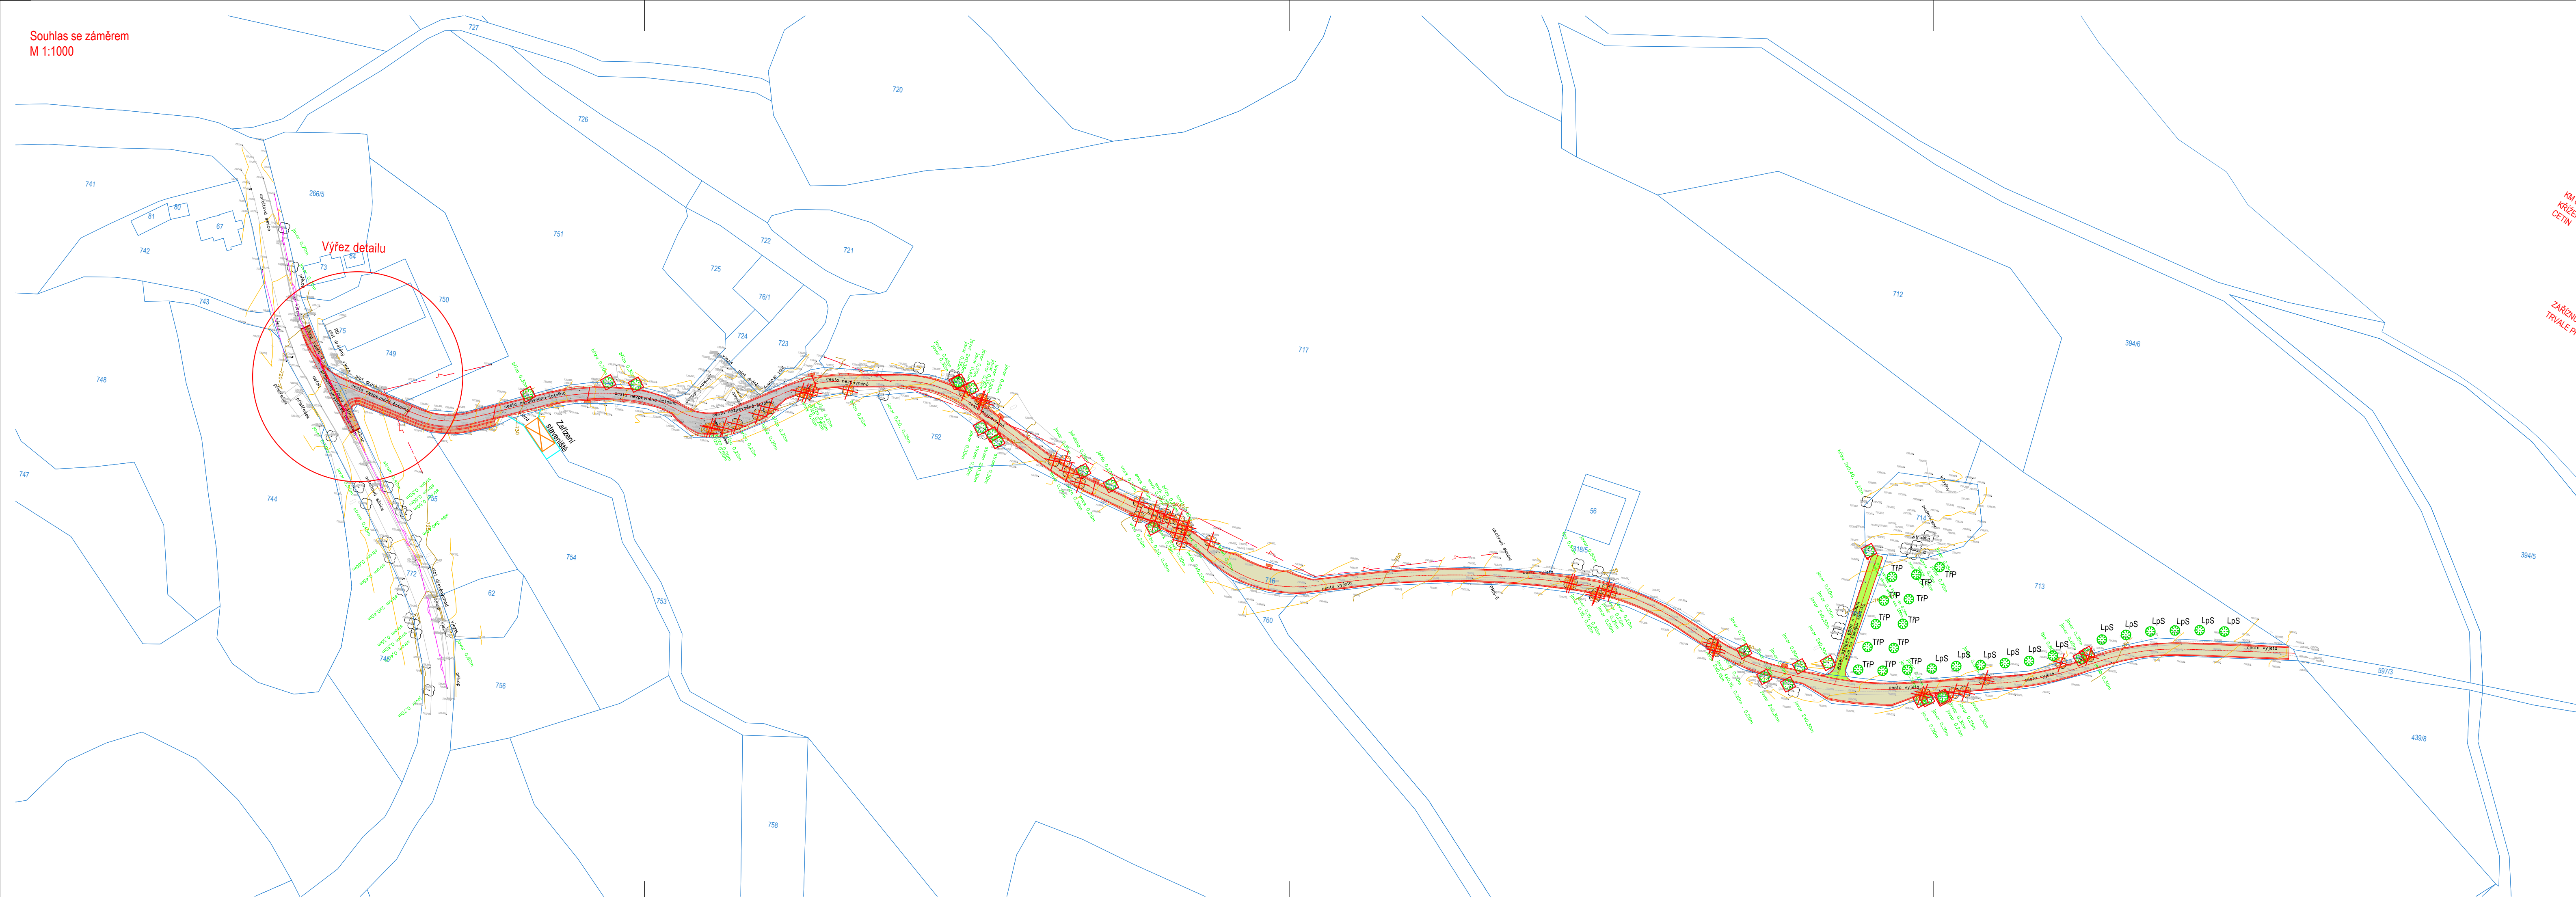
Souhlas se záměrem
M 1:1000

727
720
726
741
266/5
81
80
67
742
Výřez detailu
73
84
751
722
721
725
76/1
743
750
724
723
749
75
748
717
712
394/6
752
747
744
755
Zařízení staveniště
754
772
62
753
756
746
758
716
760
56
418/5
714
713
394/5
597/3
439/8
TrP
TrP
TrP
TrP
TrP
TrP
TrP
TrP
TrP
TrP
LpS
LpS
LpS
LpS
LpS
LpS
LpS
LpS
LpS
LpS
LpS
LpS
LpS
LpS
KM
KŘÍŽE
CETIN
ZAŘÍZ
TRVALÉ P